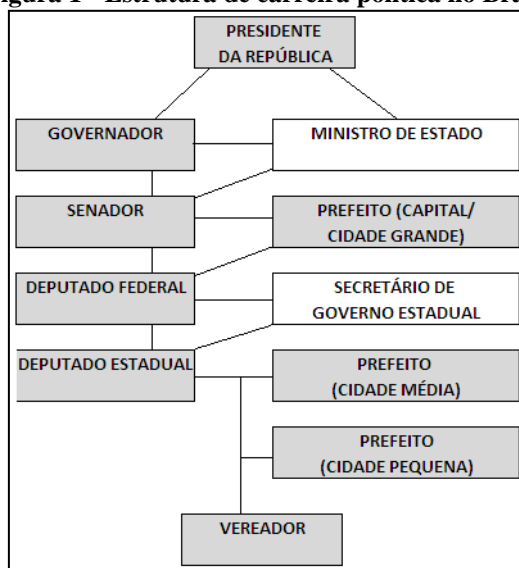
igura 1 - Estrutura de carreira política no Bra

PRESIDENTE DA REPÚBLICA

GOVERNADOR

MINISTRO DE ESTADO

SENADOR

PREFEITO (CAPITAL/ CIDADE GRANDE)

DEPUTADO FEDERAL

SECRETÁRIO DE GOVERNO ESTADUAL

DEPUTADO ESTADUAL

PREFEITO (CIDADE MÉDIA)

PREFEITO (CIDADE PEQUENA)

VEREADOR